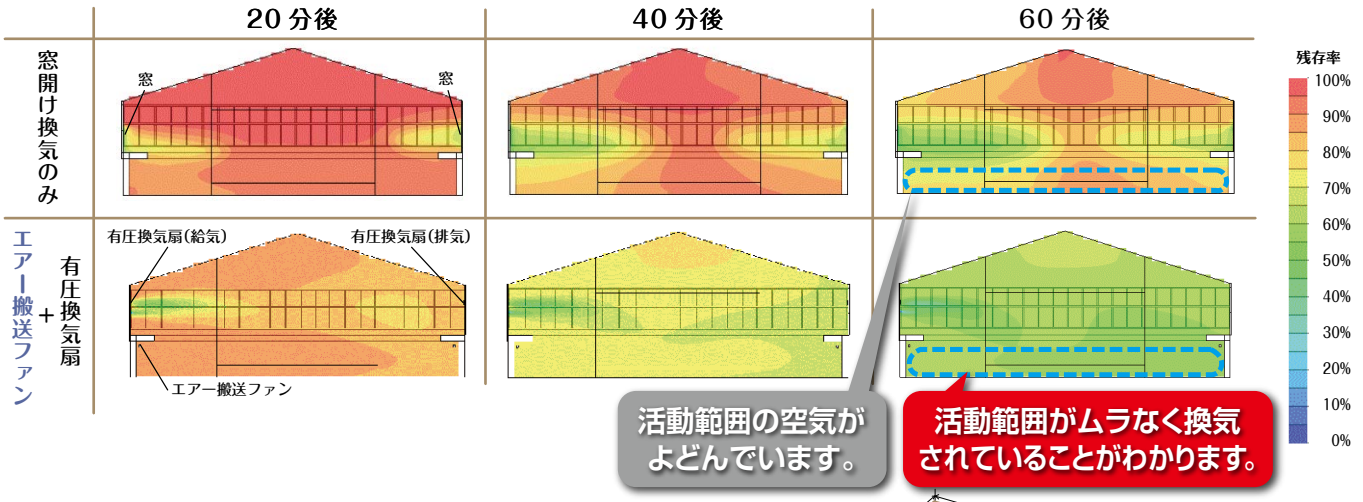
| | 20分後 | 40分後 | 60分後 |
|---|---|---|---|
| 窓開け換気のみ | 窓 窓 | | |
| エアー搬送ファン＋有圧換気扇 | 有圧換気扇(給気) 有圧換気扇(排気) エアー搬送ファン | | |

残存率
100%
90%
80%
70%
60%
50%
40%
30%
20%
10%
0%

活動範囲の空気がよどんでいます。

活動範囲がムラなく換気されていることがわかります。